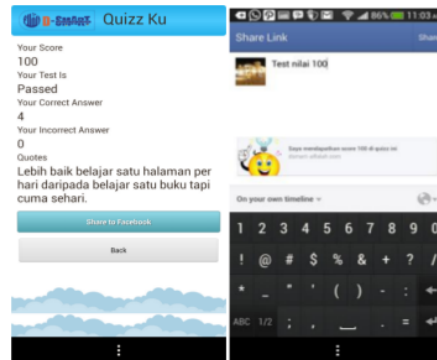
D-SMART Quizz Ku

Your Score
100
Your Test Is
Passed
Your Correct Answer
4
Your Incorrect Answer
0
Quotes
Lebih baik belajar satu halaman per hari daripada belajar satu buku tapi cuma sehari.

Share to Facebook

Back

86% 11:03

Share Link

Share

Test nilai 100

Saya mendapatkan score 100 di quizz ini
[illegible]

On your own timeline

1 2 3 4 5 6 7 8 9
! @ # $ % & + ? /
* _ " ' ( ) - :
ABC 1/2 , . =